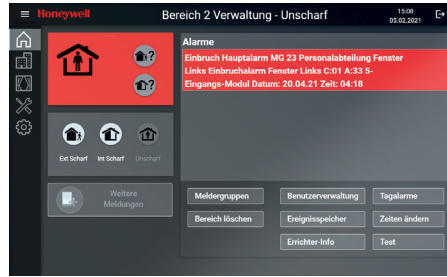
Honeywell
Bereich 2 Verwaltung - Unscharf
15:08
05.02.2021

Alarme
Einbruch Hauptalarm MG 23 Personalabteilung Fenster Links Einbruchalarm Fenster Links C:01 A:33 5-Eingangs-Modul Datum: 20.04.21 Zeit: 04:18

Ext Scharf
Int Scharf
Unscharf

Weitere Meldungen

Meldergruppen
Benutzerverwaltung
Tagalarme
Bereich löschen
Ereignisspeicher
Zeiten ändern
Errichter-Info
Test